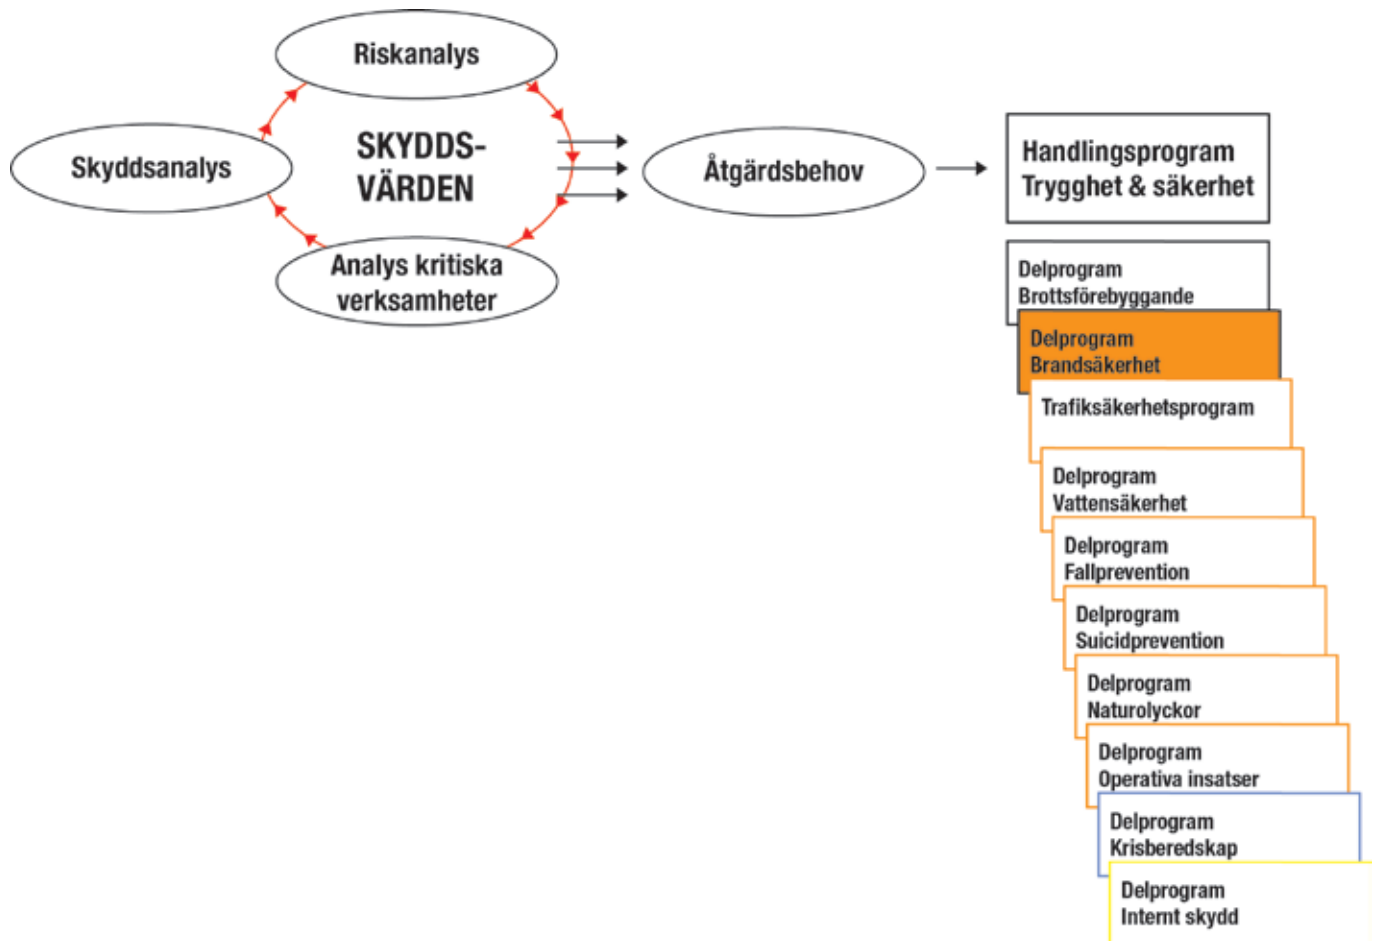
Riskanalys

Skyddsanalys

SKYDDS-VÄRDEN

Analys kritiska verksamheter

Åtgärdsbehov

Handlingsprogram Trygghet & säkerhet

Delprogram Brottsförebyggande

Delprogram Brandsäkerhet

Trafiksäkerhetsprogram

Delprogram Vattensäkerhet

Delprogram Fallprevention

Delprogram Suicidprevention

Delprogram Naturolyckor

Delprogram Operativa insatser

Delprogram Krisberedskap

Delprogram Internt skydd